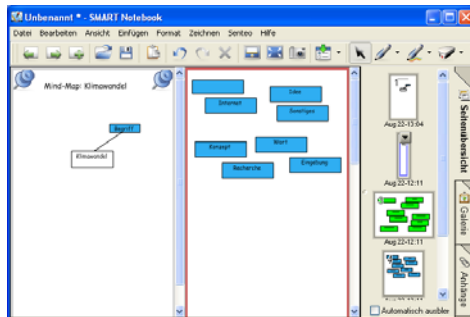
Unbenannt * - SMART Notebook

Datei Bearbeiten Ansicht Einfügen Format Zeichnen Senteo Hilfe

Mind-Map: Klimawandel

Begriff

Klimawandel

Internet

Ideen

Sonstiges

Konzept

Wort

Recherche

Eingebung

Aug 22-13:04

Aug 22-12:11

Aug 22-12:11

Seitenübersicht

Galerie

Anhänge

Automatisch ausblen